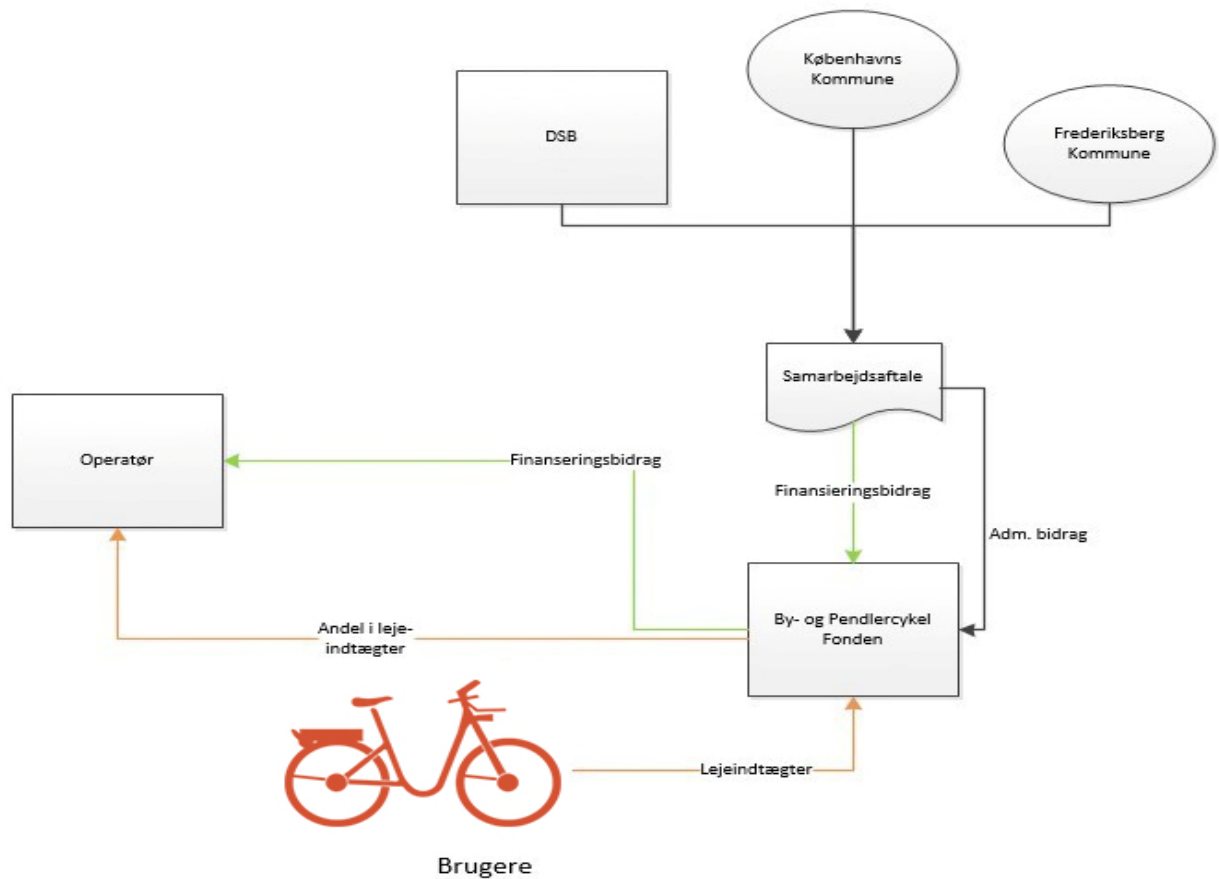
Københavns Kommune

DSB

Frederiksberg Kommune

Samarbejdsaftale

Operatør

Finanseringsbidrag

Finansieringsbidrag

Adm. bidrag

By- og Pendlercykel Fonden

Andel i leje-indtægter

Lejeindtægter

Brugere